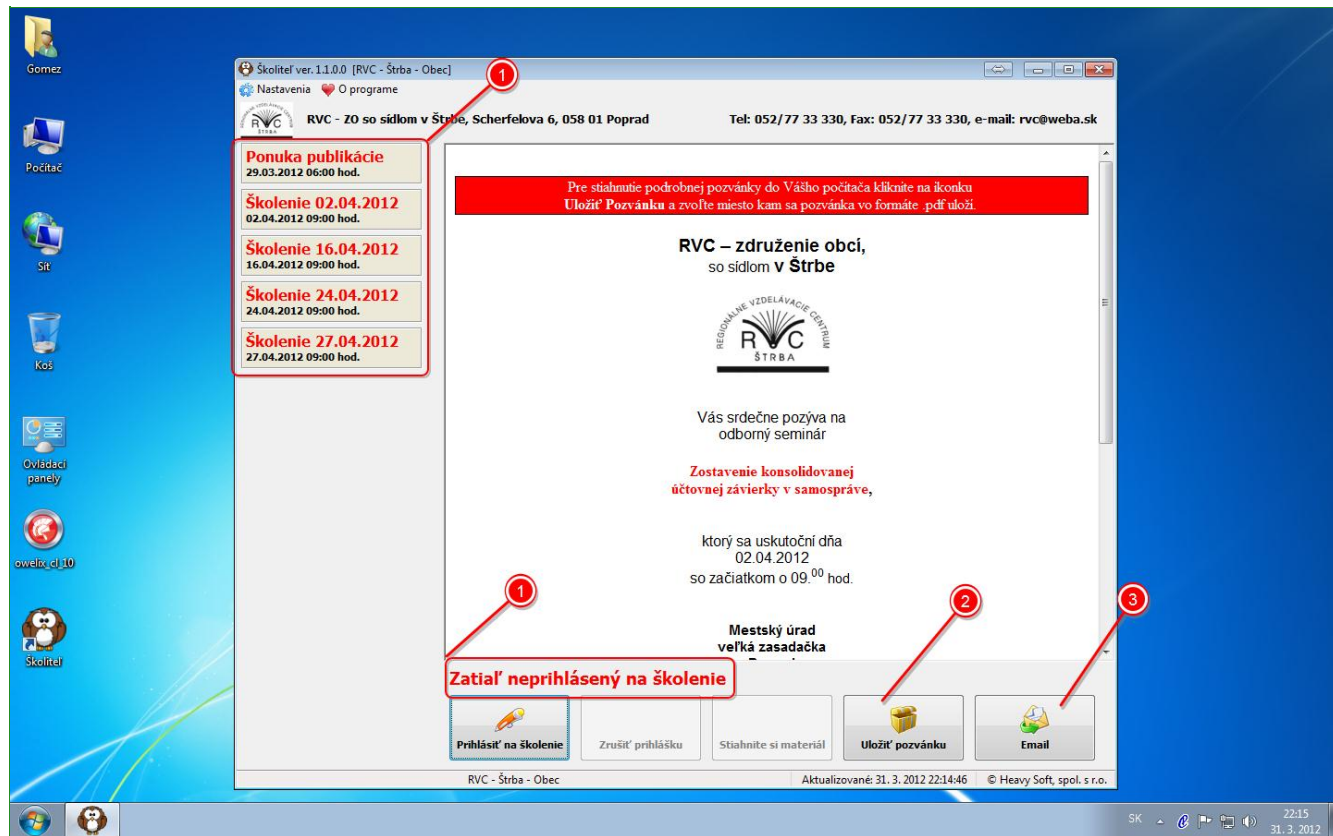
Gomez

Počítač

Síť

Koš

Ovládací panely

owelix_cl_10

Školiteľ

Školiteľ ver. 1.1.0.0 [RVC - Štrba - Obec]

Nastavenia O programe

RVC - ZO so sídlom v Štrbe, Scherfelova 6, 058 01 Poprad

Tel: 052/77 33 330, Fax: 052/77 33 330, e-mail: rvc@weba.sk

1

Ponuka publikácie
29.03.2012 06:00 hod.

Školenie 02.04.2012
02.04.2012 09:00 hod.

Školenie 16.04.2012
16.04.2012 09:00 hod.

Školenie 24.04.2012
24.04.2012 09:00 hod.

Školenie 27.04.2012
27.04.2012 09:00 hod.

Pre stiahnutie podrobnej pozvánky do Vášho počítača kliknite na ikonku Uložiť Pozvánku a zvoľte miesto kam sa pozvánka vo formáte .pdf uloží.

RVC – združenie obcí,
so sídlom v Štrbe

REGIONÁLNE VZDELÁVACIE CENTRUM
RVC
ŠTRBA

Vás srdečne pozýva na
odborný seminár

Zostavenie konsolidovanej účtovnej závierky v samospráve,

ktorý sa uskutoční dňa
02.04.2012
so začiatkom o 09.$^{00}$ hod.

Mestský úrad
veľká zasadačka

1

2

3

Zatiaľ neprihlásený na školenie

Prihlásiť na školenie

Zrušiť prihlášku

Stiahnite si materiál

Uložiť pozvánku

Email

RVC - Štrba - Obec

Aktualizované: 31. 3. 2012 22:14:46

© Heavy Soft, spol. s r.o.

SK

22:15
31. 3. 2012